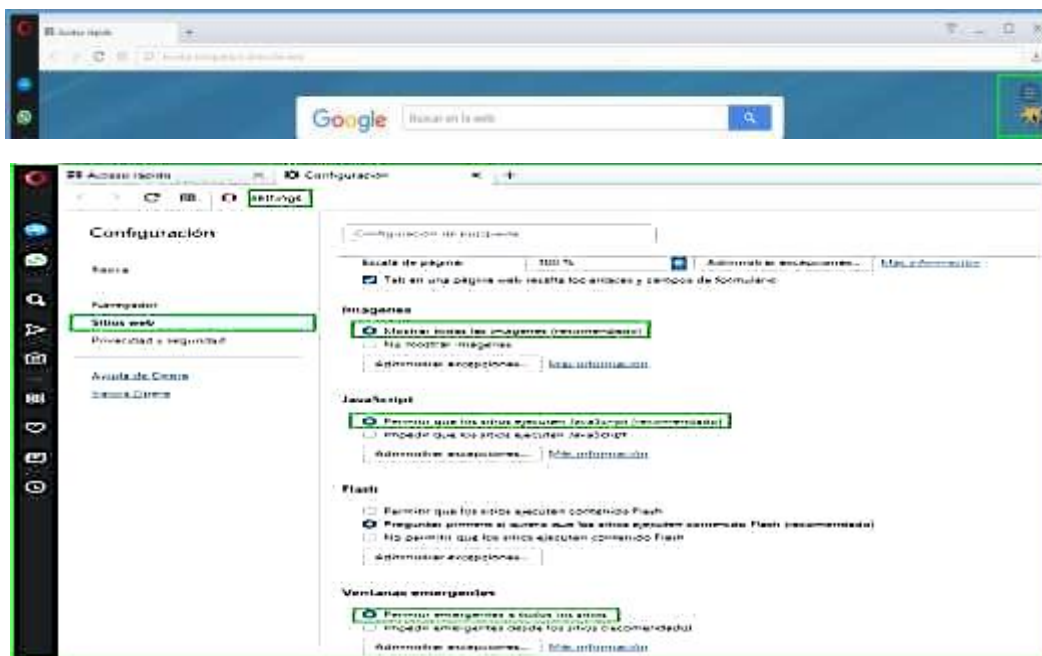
Acceso rápido

Google Buscar en la web

Acceso rápido
Configuración
settings

Configuración

Básico

Navegador
Sitios web
Privacidad y seguridad

Ayuda de Opera
Valora Opera

Configuración de búsqueda

Escala de página 100 % Administrar excepciones... Más información
Tab en una página web resalta los enlaces y campos de formulario

Imágenes
Mostrar todas las imágenes (recomendado)
No mostrar imágenes
Administrar excepciones... Más información

JavaScript
Permitir que los sitios ejecuten JavaScript (recomendado)
Impedir que los sitios ejecuten JavaScript
Administrar excepciones... Más información

Flash
Permitir que los sitios ejecuten contenido Flash
Preguntar primero al usuario que los sitios ejecuten contenido Flash (recomendado)
No permitir que los sitios ejecuten contenido Flash
Administrar excepciones...

Ventanas emergentes
Permitir emergentes a todos los sitios
Impedir emergentes desde los sitios (recomendado)
Administrar excepciones... Más información